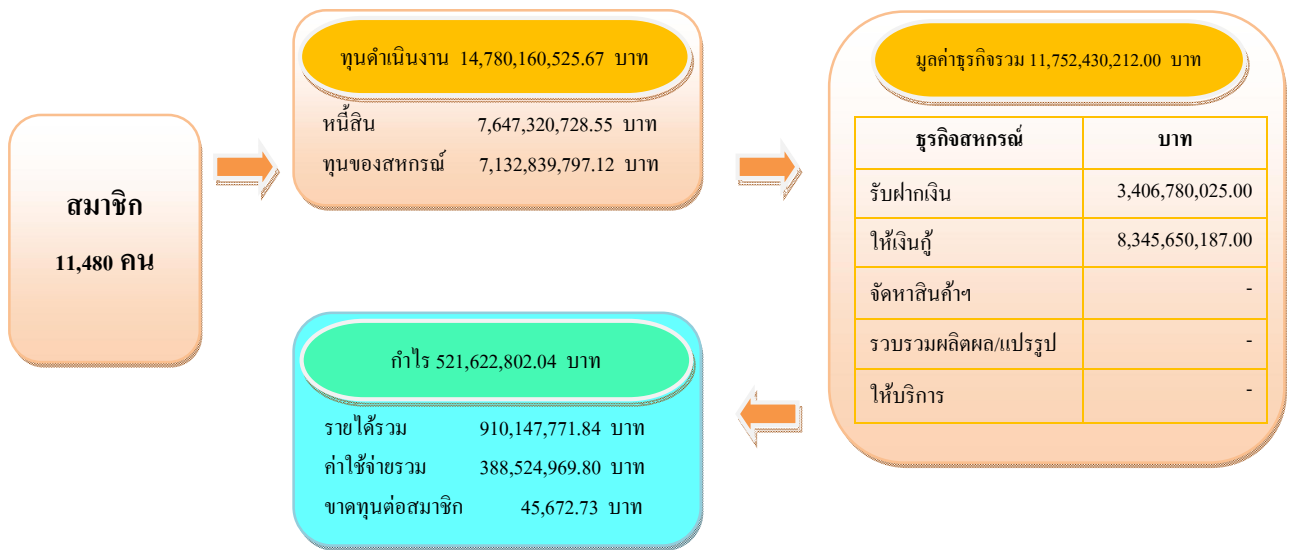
สมาชิก
11,480 คน

ทุนดำเนินงาน 14,780,160,525.67 บาท
หนี้สิน 7,647,320,728.55 บาท
ทุนของสหกรณ์ 7,132,839,797.12 บาท

มูลค่าธุรกิจรวม 11,752,430,212.00 บาท

| ธุรกิจสหกรณ์ | บาท |
|---|---|
| รับฝากเงิน | 3,406,780,025.00 |
| ให้เงินกู้ | 8,345,650,187.00 |
| จัดหาสินค้าฯ | - |
| รวบรวมผลิตผล/แปรรูป | - |
| ให้บริการ | - |

กำไร 521,622,802.04 บาท
รายได้รวม 910,147,771.84 บาท
ค่าใช้จ่ายรวม 388,524,969.80 บาท
ขาดทุนต่อสมาชิก 45,672.73 บาท